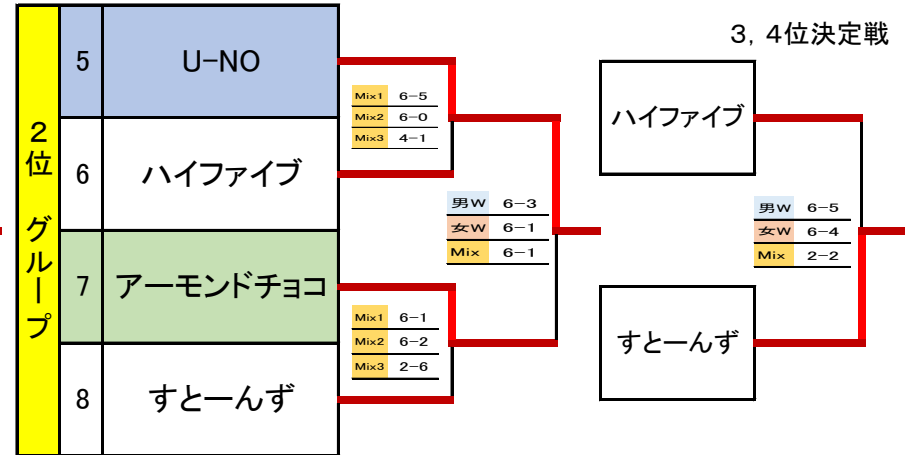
3，4位決定戦

２位　グループ

| | |
|---|---|
| 5 | U-NO |
| 6 | ハイファイブ |
| 7 | アーモンドチョコ |
| 8 | すとーんず |

| | |
|---|---|
| Mix1 | 6−5 |
| Mix2 | 6−0 |
| Mix3 | 4−1 |

| | |
|---|---|
| Mix1 | 6−1 |
| Mix2 | 6−2 |
| Mix3 | 2−6 |

| | |
|---|---|
| 男W | 6−3 |
| 女W | 6−1 |
| Mix | 6−1 |

ハイファイブ

すとーんず

| | |
|---|---|
| 男W | 6−5 |
| 女W | 6−4 |
| Mix | 2−2 |